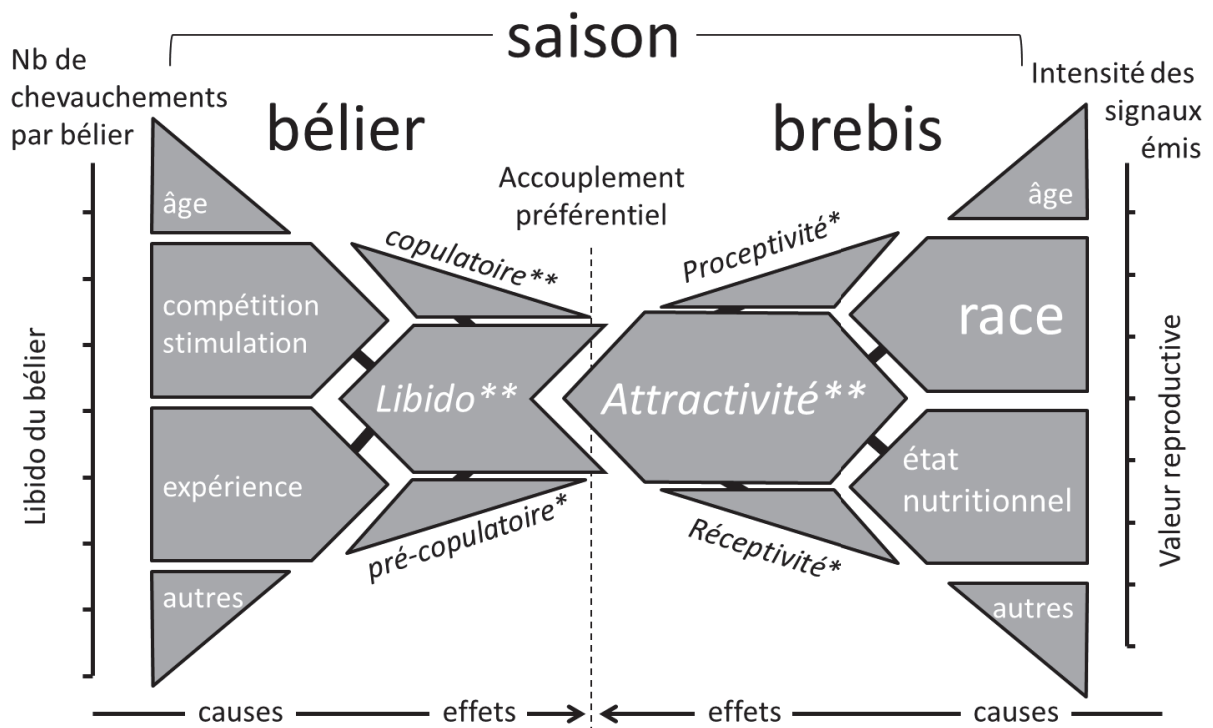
saison

Nb de chevauchements par bélier

bélier

brebis

Intensité des signaux émis

Accouplement préférentiel

âge

copulatoire**

compétition stimulation

Libido**

expérience

pré-copulatoire*

autres

Libido du bélier

Proceptivité*

âge

race

Attractivité**

état nutritionnel

Réceptivité*

autres

Valeur reproductive

causes effets effets causes